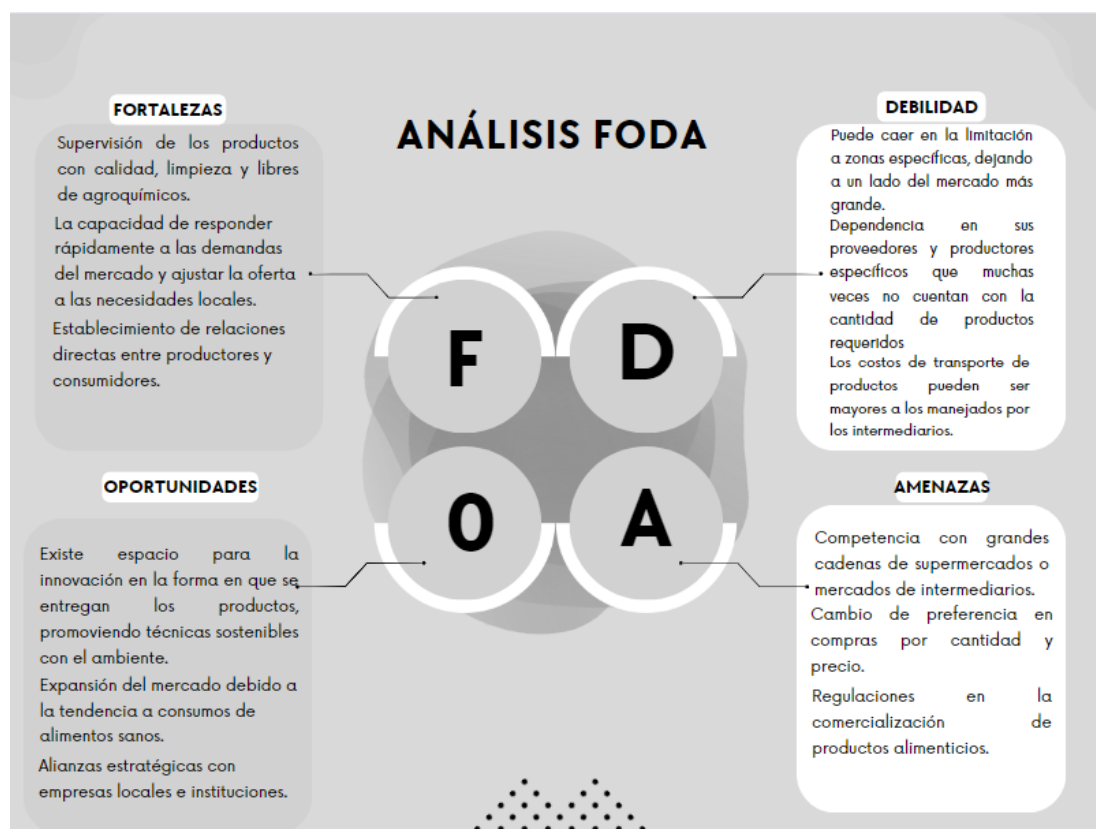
ANÁLISIS FODA

FORTALEZAS

Supervisión de los productos con calidad, limpieza y libres de agroquímicos.

La capacidad de responder rápidamente a las demandas del mercado y ajustar la oferta a las necesidades locales.

Establecimiento de relaciones directas entre productores y consumidores.

DEBILIDAD

Puede caer en la limitación a zonas específicas, dejando a un lado del mercado más grande.

Dependencia en sus proveedores y productores específicos que muchas veces no cuentan con la cantidad de productos requeridos

Los costos de transporte de productos pueden ser mayores a los manejados por los intermediarios.

F

D

O

A

OPORTUNIDADES

Existe espacio para la innovación en la forma en que se entregan los productos, promoviendo técnicas sostenibles con el ambiente.

Expansión del mercado debido a la tendencia a consumos de alimentos sanos.

Alianzas estratégicas con empresas locales e instituciones.

AMENAZAS

Competencia con grandes cadenas de supermercados o mercados de intermediarios.

Cambio de preferencia en compras por cantidad y precio.

Regulaciones en la comercialización de productos alimenticios.